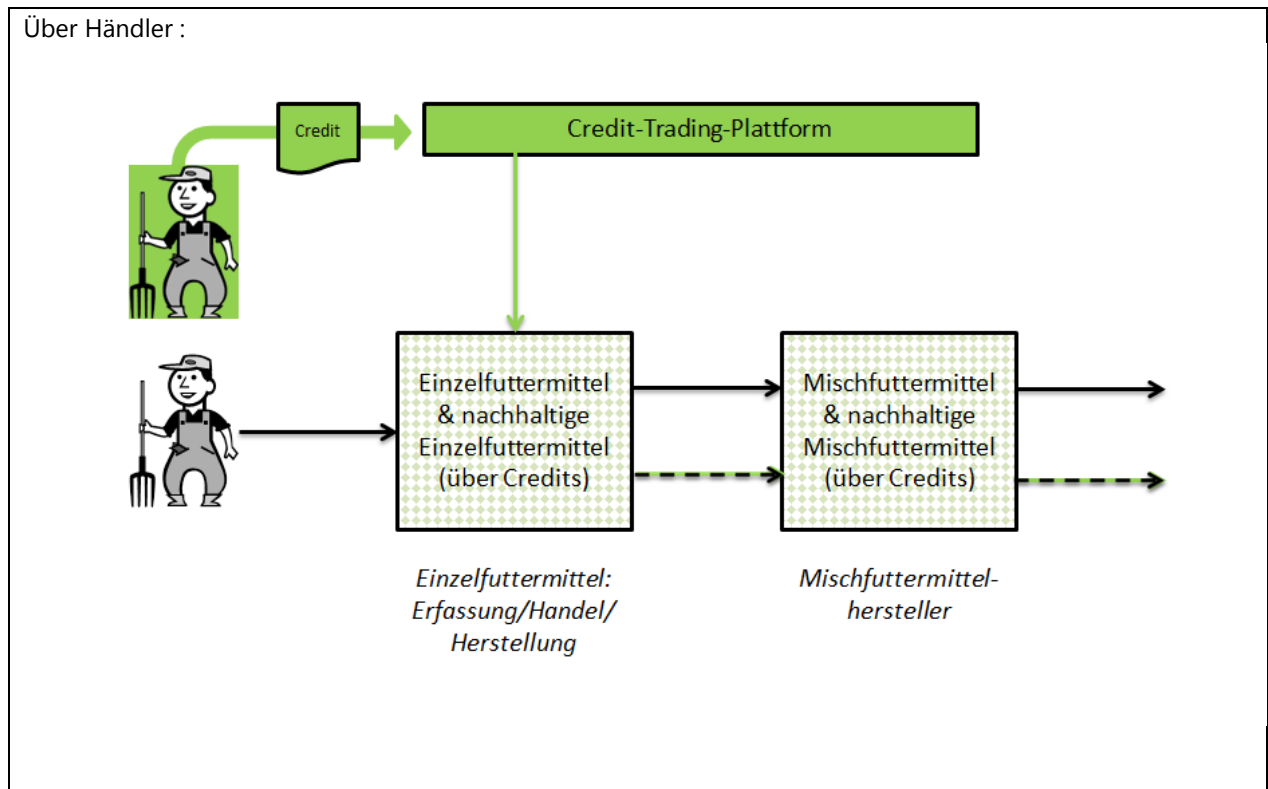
Über Händler :

Credit

Credit-Trading-Plattform

Einzelfuttermittel & nachhaltige Einzelfuttermittel (über Credits)

Mischfuttermittel & nachhaltige Mischfuttermittel (über Credits)

Einzelfuttermittel: Erfassung/Handel/ Herstellung

Mischfuttermittel-hersteller